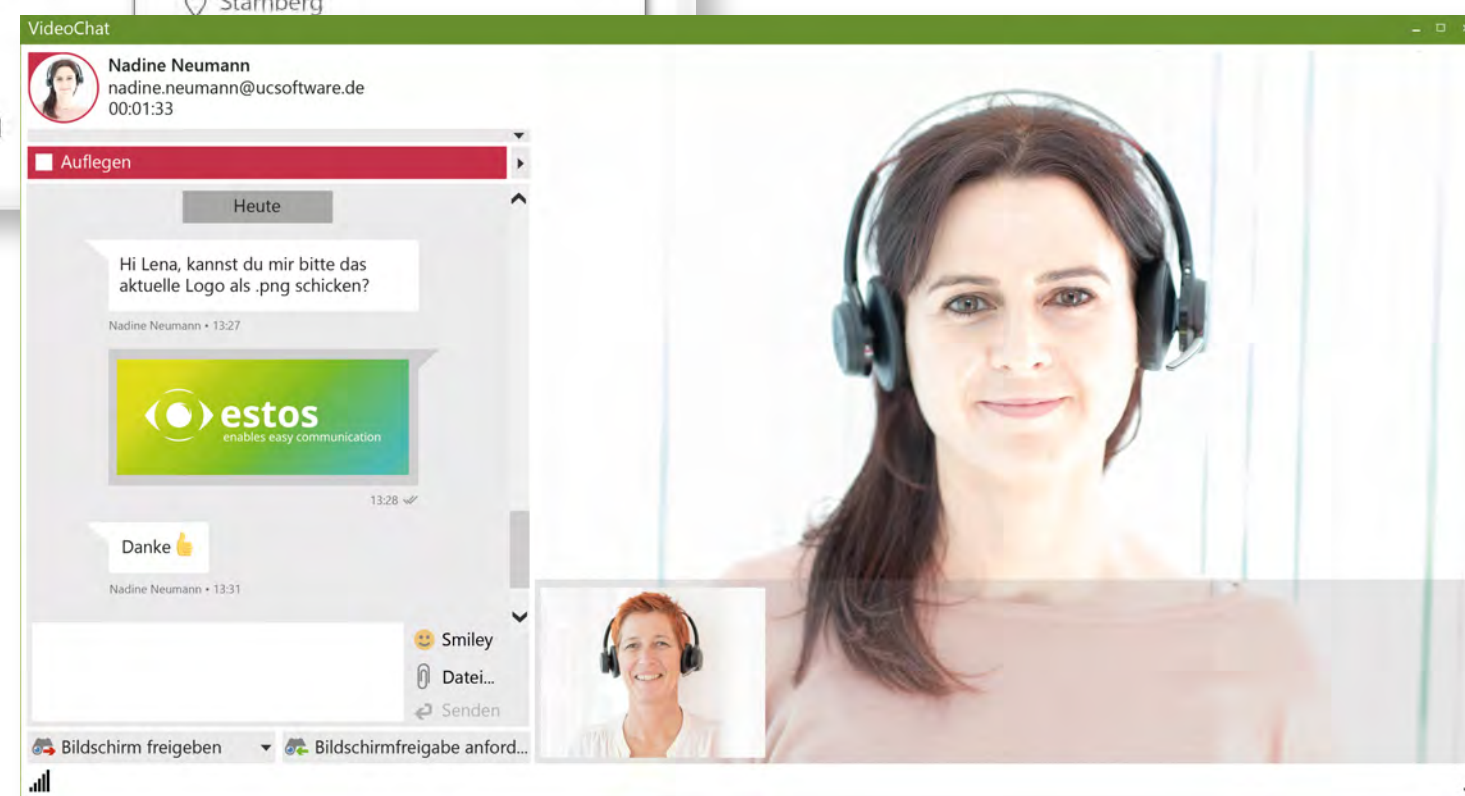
Starnberg

VideoChat

Nadine Neumann
nadine.neumann@ucsoftware.de
00:01:33

Auflegen

Heute

Hi Lena, kannst du mir bitte das aktuelle Logo als .png schicken?

Nadine Neumann • 13:27

estos
enables easy communication

13:28

Danke 👍

Nadine Neumann • 13:31

Smiley
Datei...
Senden

Bildschirm freigeben
Bildschirmfreigabe anford...